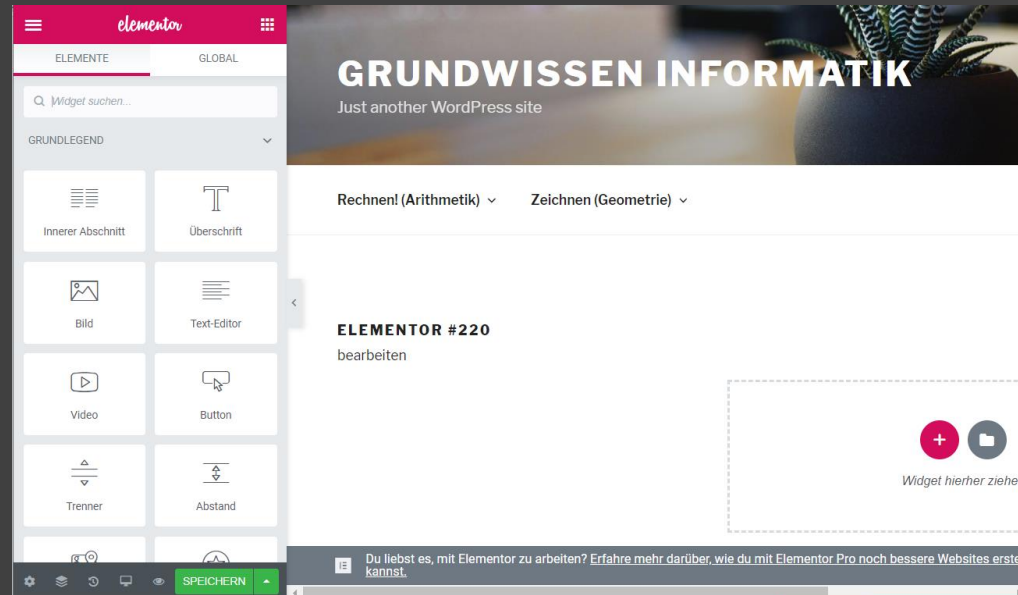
elementor

ELEMENTE GLOBAL

Widget suchen...

GRUNDLEGEND

Innerer Abschnitt
Überschrift
Bild
Text-Editor
Video
Button
Trenner
Abstand

SPEICHERN

GRUNDWISSEN INFORMATIK
Just another WordPress site

Rechnen! (Arithmetik)
Zeichnen (Geometrie)

ELEMENTOR #220
bearbeiten

Widget hierher ziehe

Du liebst es, mit Elementor zu arbeiten? Erfahre mehr darüber, wie du mit Elementor Pro noch bessere Websites erste kannst.